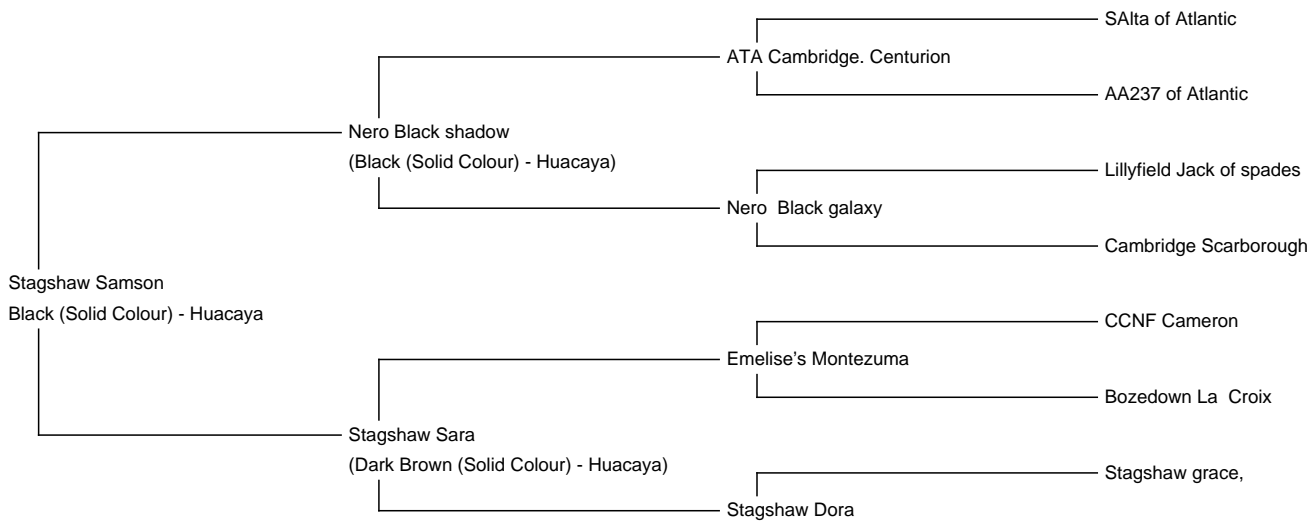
SAlta of Atlantic

ATA Cambridge. Centurion

AA237 of Atlantic

Nero Black shadow
(Black (Solid Colour) - Huacaya)

Lillyfield Jack of spades

Nero Black galaxy

Cambridge Scarborough

Stagshaw Samson
Black (Solid Colour) - Huacaya

CCNF Cameron

Emelise's Montezuma

Bozedown La Croix

Stagshaw Sara
(Dark Brown (Solid Colour) - Huacaya)

Stagshaw grace,

Stagshaw Dora